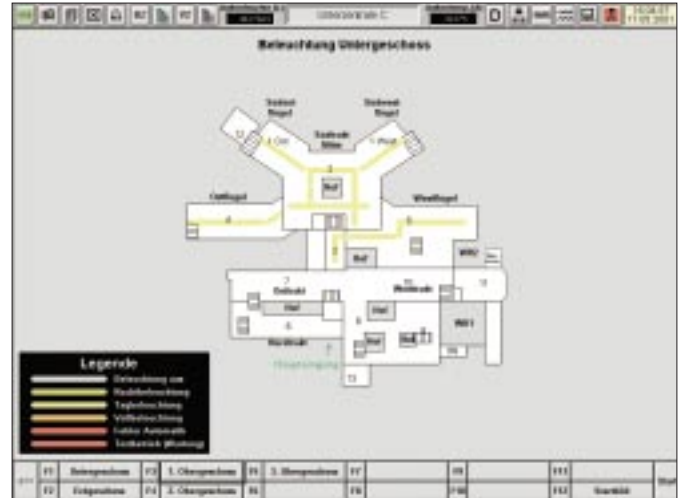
Untergeschoss C

D

Beleuchtung Untergeschoss

Südost flügel

Südwest flügel

Südtrakt Mitte

Ostflügel

Westflügel

Ostrakt

Westtrakt

Nordtrakt

Hauptzugang

Legende

Beleuchtung aus

Nachtbeleuchtung

Tagbeleuchtung

Vollbeleuchtung

Fehler Automatik

Testbetrieb (Wartung)

F1 | Untergeschoss | F3 | 1. Obergeschoss | F5 | 3. Obergeschoss | F7 | | F9 | | F11 |

F2 | Erdgeschoss | F4 | 2. Obergeschoss | F6 | | F8 | | F10 | | F12 | Startbild